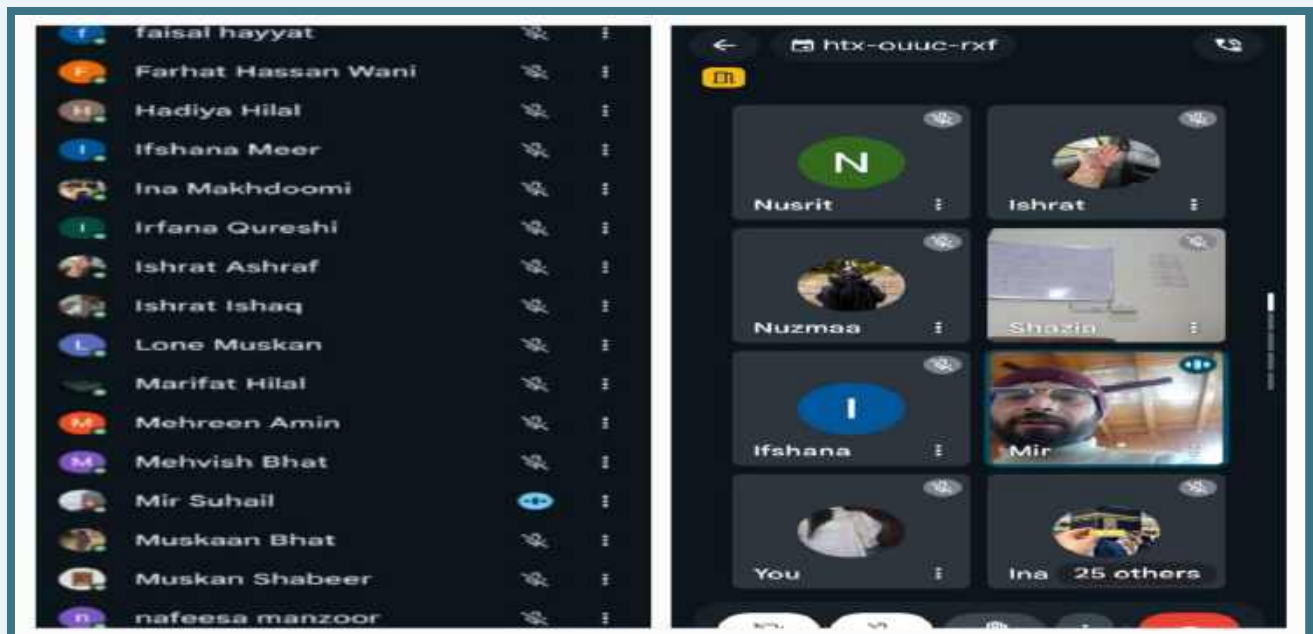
faisal hayyat
F Farhat Hassan Wani
H Hadiya Hilal
I Ifshana Meer
Ina Makhdoomi
I Irfana Qureshi
Ishrat Ashraf
Ishrat Ishaq
L Lone Muskan
Marifat Hilal
M Mehreen Amin
M Mehvish Bhat
Mir Suhail
Muskaan Bhat
Muskan Shabeer
n nafeesa manzoor

htx-ouuc-rxf

N
Nusrit
Ishrat
Nuzmaa
Shazia
I
Ifshana
Mir
You
Ina 25 others